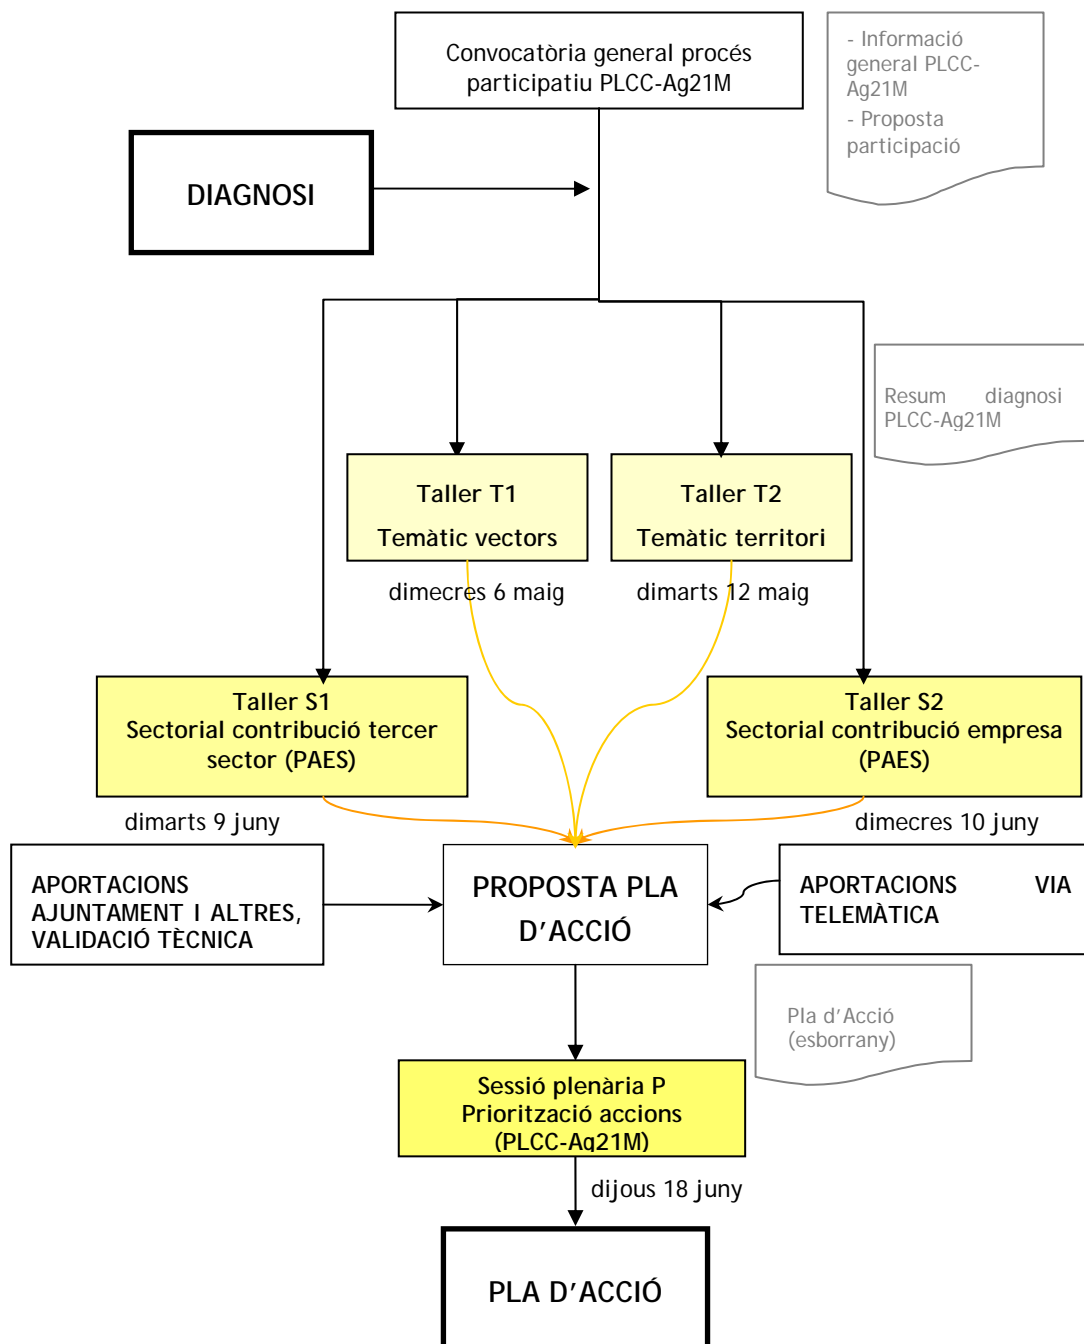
Convocatòria general procés participatiu PLCC-Ag21M

- Informació general PLCC-Ag21M
- Proposta participació

DIAGNOSI

Resum diagnosi PLCC-Ag21M

Taller T1
Temàtic vectors

dimecres 6 maig

Taller T2
Temàtic territori

dimarts 12 maig

Taller S1
Sectorial contribució tercer sector (PAES)

dimarts 9 juny

Taller S2
Sectorial contribució empresa (PAES)

dimecres 10 juny

APORTACIONS AJUNTAMENT I ALTRES, VALIDACIÓ TÈCNICA

PROPOSTA PLA D'ACCIÓ

APORTACIONS VIA TELEMÀTICA

Pla d'Acció (esborrany)

Sessió plenària P
Priorització accions (PLCC-Ag21M)

dijous 18 juny

PLA D'ACCIÓ